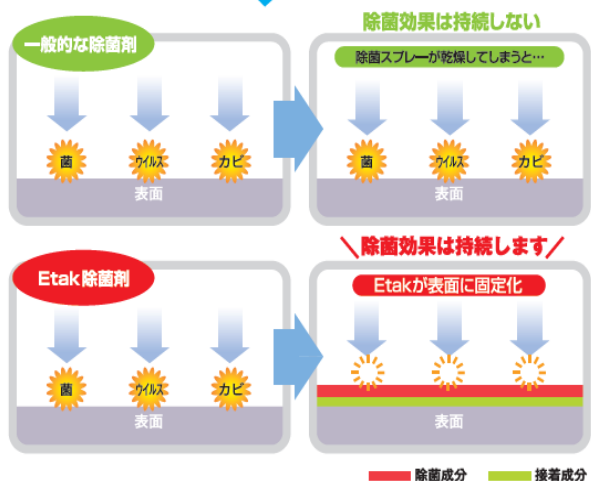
一般的な除菌剤

菌 ウイルス カビ

表面

除菌効果は持続しない

除菌スプレーが乾燥してしまうと…

菌 ウイルス カビ

表面

Etak除菌剤

菌 ウイルス カビ

表面

＼除菌効果は持続します／

Etakが表面に固定化

表面

除菌成分 接着成分